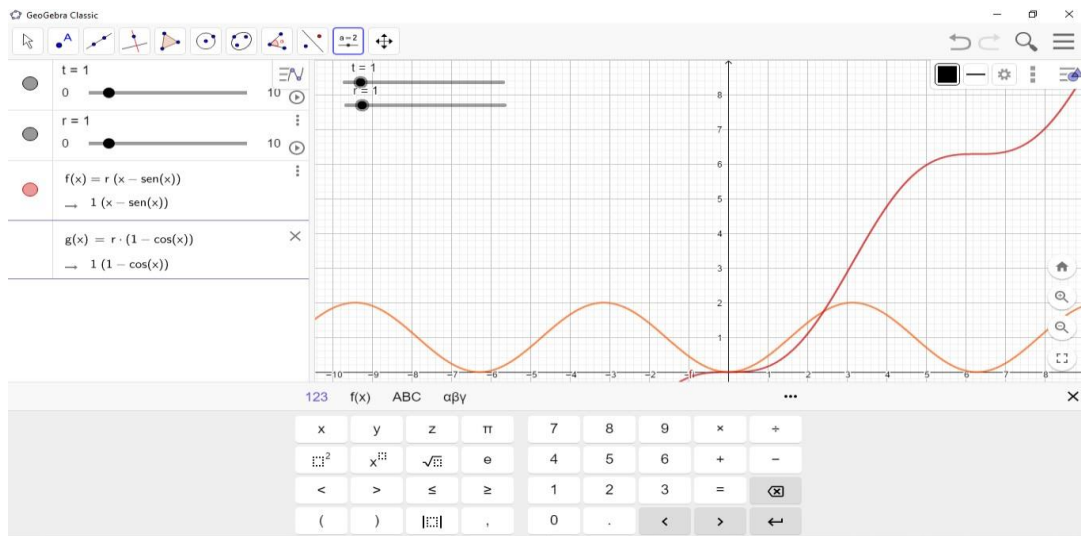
GeoGebra Classic

a = 2

t = 1
0 10

r = 1
0 10

$f(x) = r (x - sen(x))$
$\rightarrow 1 (x - sen(x))$

$g(x) = r \cdot (1 - cos(x))$
$\rightarrow 1 (1 - cos(x))$

t = 1
r = 1

8
7
6
5
4
3
2
1

−10 −9 −8 −7 −6 −5 −4 −3 −2 −1 1 2 3 4 5 6 7 8

123 f(x) ABC αβγ ...

| x | y | z | π | 7 | 8 | 9 | × | ÷ |
|---|---|---|---|---|---|---|---|---|
| $\square^2$ | $x^{\square}$ | $\sqrt{\square}$ | e | 4 | 5 | 6 | + | − |
| < | > | ≤ | ≥ | 1 | 2 | 3 | = | ⌫ |
| ( | ) | $\|\square\|$ | , | 0 | . | < | > | ↵ |